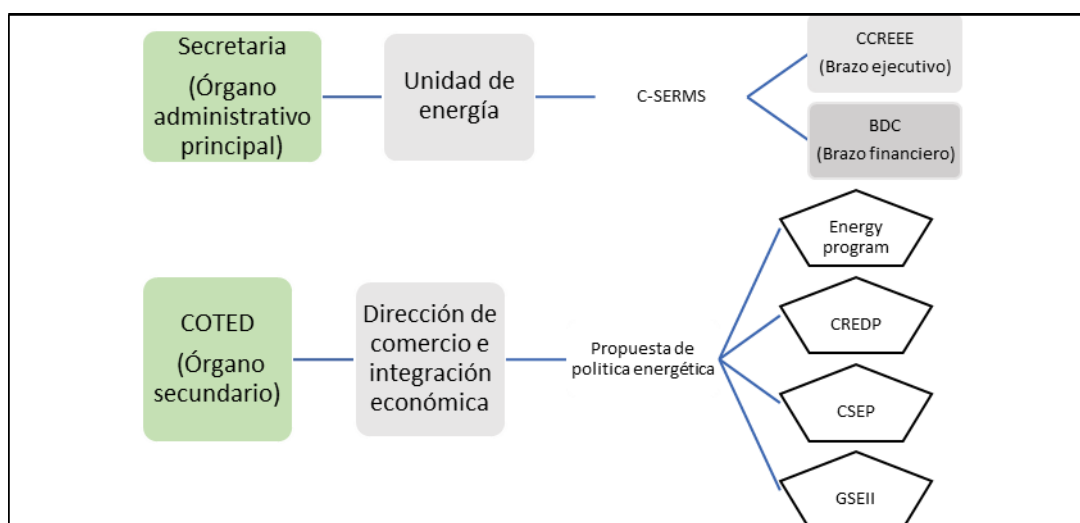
Secretaria
(Órgano administrativo principal)

Unidad de energía

C-SERMS

CCREEE
(Brazo ejecutivo)

BDC
(Brazo financiero)

COTED
(Órgano secundario)

Dirección de comercio e integración económica

Propuesta de politica energética

Energy program

CREDP

CSEP

GSEII